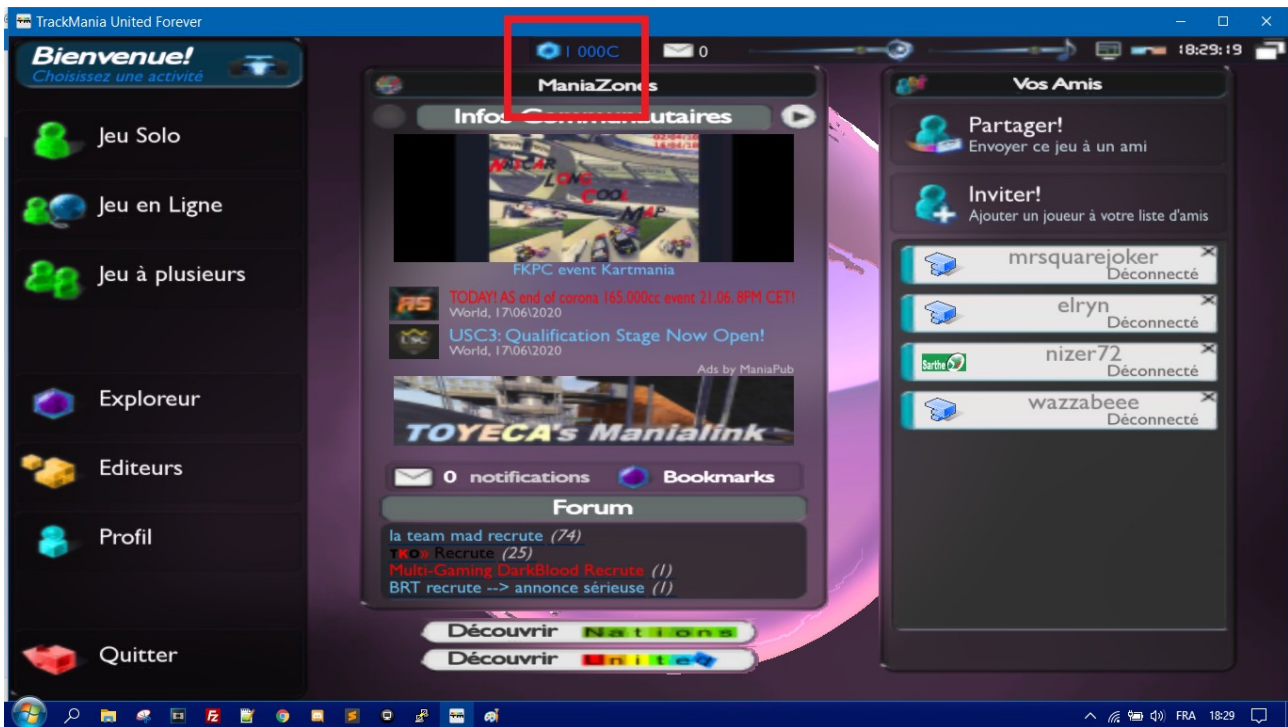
TrackMania United Forever

Bienvenue!
Choisissez une activité

1 000C 0 18:29:19

ManiaZones

Infos Communautaires

NASCAR LOVE COOL MAP

FKPC event Kartmania

TODAY! AS end of corona 165.000cc event 21.06. 8PM CET!
World, 17\06\2020

USC3: Qualification Stage Now Open!
World, 17\06\2020

Ads by ManiaPub

TOYECA's Manialink

0 notifications Bookmarks

Forum

la team mad recrute (74)
TKO» Recrute (25)
Multi-Gaming DarkBlood Recrute (1)
BRT recrute --> annonce sérieuse (1)

Découvrir Nations
Découvrir United

Jeu Solo
Jeu en Ligne
Jeu à plusieurs
Exploreur
Editeurs
Profil
Quitter

Vos Amis

Partager!
Envoyer ce jeu à un ami

Inviter!
Ajouter un joueur à votre liste d'amis

mrsquarejoker
Déconnecté

elryn
Déconnecté

Sarthe
nizer72
Déconnecté

wazzabeee
Déconnecté

FRA 18:29